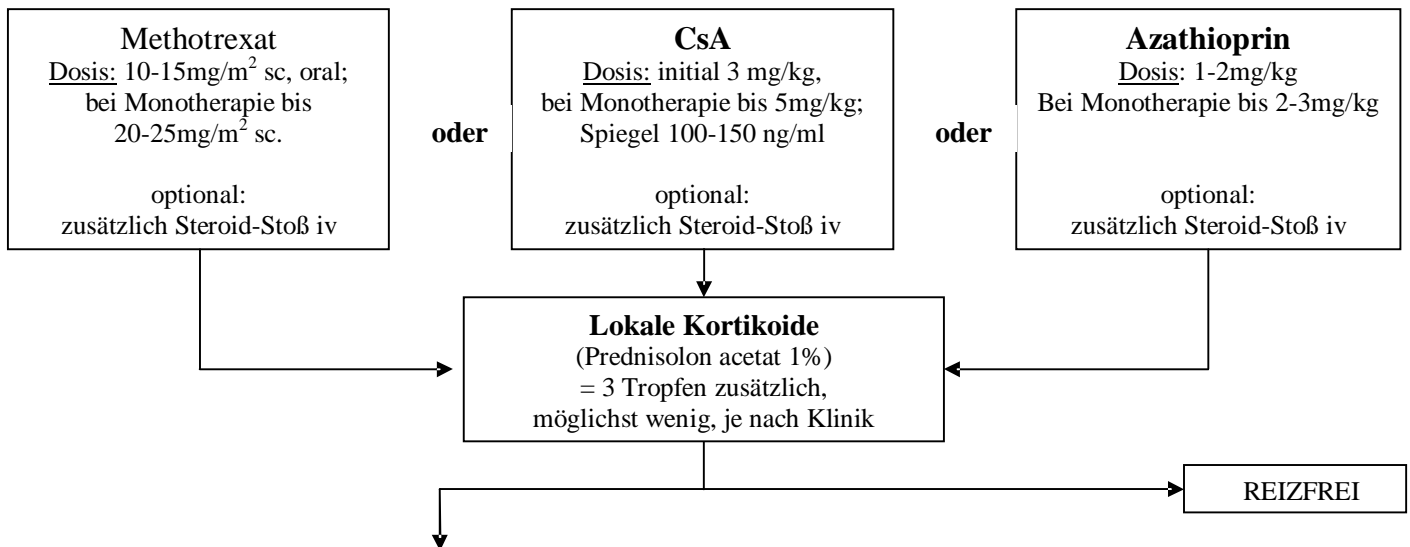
Methotrexat
Dosis: 10-15mg/m$^2$ sc, oral; bei Monotherapie bis 20-25mg/m$^2$ sc.

optional:
zusätzlich Steroid-Stoß iv

oder

CsA
Dosis: initial 3 mg/kg, bei Monotherapie bis 5mg/kg; Spiegel 100-150 ng/ml

optional:
zusätzlich Steroid-Stoß iv

oder

Azathioprin
Dosis: 1-2mg/kg
Bei Monotherapie bis 2-3mg/kg

optional:
zusätzlich Steroid-Stoß iv

Lokale Kortikoide
(Prednisolon acetat 1%)
= 3 Tropfen zusätzlich,
möglichst wenig, je nach Klinik

REIZFREI